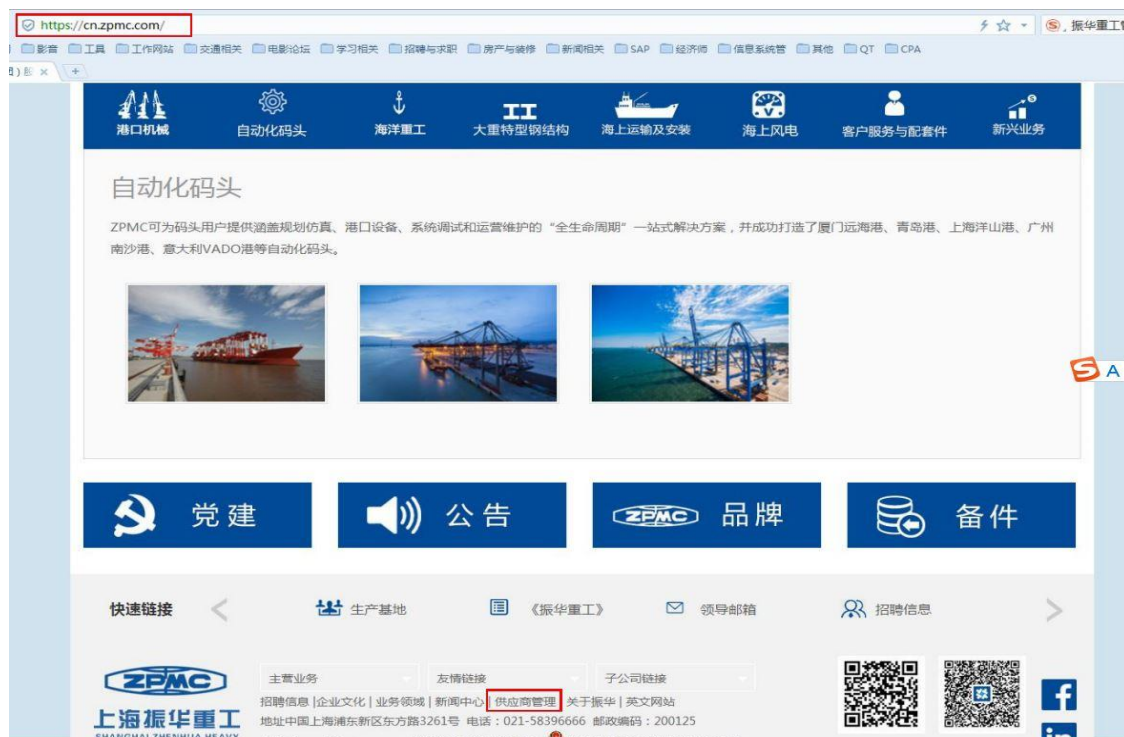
https://cn.zpmc.com/

振华重工

影音 工具 工作网站 交通相关 电影论坛 学习相关 招聘与求职 房产与装修 新闻相关 SAP 经济师 信息系统管 其他 QT CPA

港口机械 自动化码头 海洋重工 大重特型钢结构 海上运输及安装 海上风电 客户服务与配套件 新兴业务

自动化码头

ZPMC可为码头用户提供涵盖规划仿真、港口设备、系统调试和运营维护的“全生命周期”一站式解决方案，并成功打造了厦门远海港、青岛港、上海洋山港、广州南沙港、意大利VADO港等自动化码头。

党建 公告 ZPMC 品牌 备件

快速链接 生产基地 《振华重工》 领导邮箱 招聘信息

ZPMC
上海振华重工
SHANGHAI ZHENHUA HEAVY

主营业务 友情链接 子公司链接

招聘信息 | 企业文化 | 业务领域 | 新闻中心 | 供应商管理 | 关于振华 | 英文网站
地址中国上海浦东新区东方路3261号 电话：021-58396666 邮政编码：200125